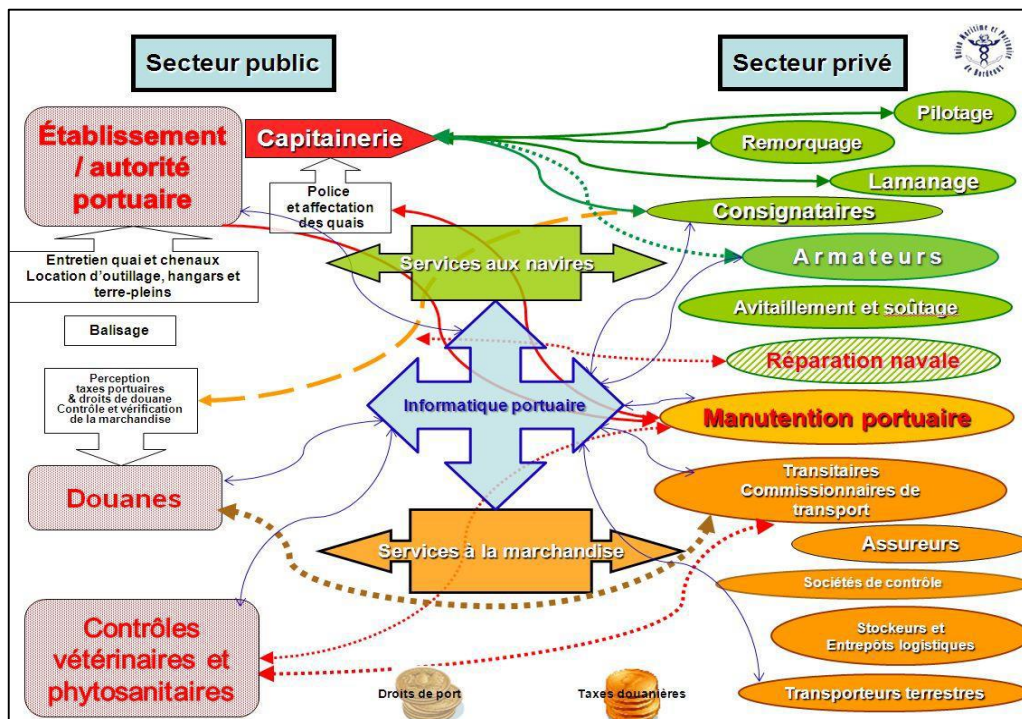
Secteur public

Secteur privé

Union Maritime et Portuaire de Bordeaux

Établissement / autorité portuaire

Capitainerie

Police et affectation des quais

Pilotage

Remorquage

Lamanage

Consignataires

Armateurs

Entretien quai et chenaux Location d'outillage, hangars et terre-pleins

Services aux navires

Avitaillement et soûtage

Balisage

Réparation navale

Perception taxes portuaires & droits de douane Contrôle et vérification de la marchandise

Informatique portuaire

Manutention portuaire

Transitaires Commissionnaires de transport

Douanes

Services à la marchandise

Assureurs

Sociétés de contrôle

Contrôles vétérinaires et phytosanitaires

Stockeurs et Entrepôts logistiques

Droits de port

Taxes douanières

Transporteurs terrestres